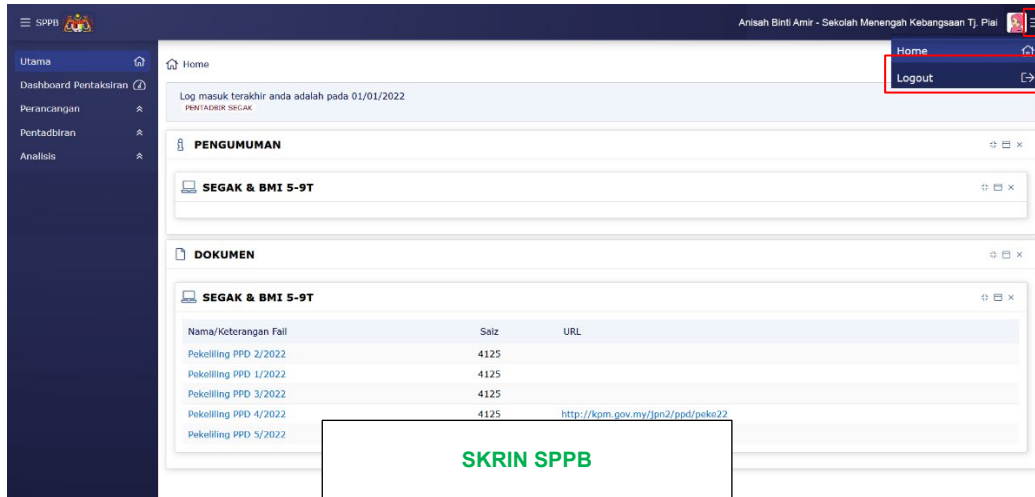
≡ SPPB

Anisah Binti Amir - Sekolah Menengah Kebangsaan Tj. Piai

Home

Logout

Utama

Dashboard Pentaksiran

Perancangan

Pentadbiran

Analisis

Home

Log masuk terakhir anda adalah pada 01/01/2022

PENTADBIR SEGAK

PENGUMUMAN

SEGAK & BMI 5-9T

DOKUMEN

SEGAK & BMI 5-9T

| Nama/Keterangan Fail | Saiz | URL |
|---|---|---|
| Pekeliling PPD 2/2022 | 4125 | |
| Pekeliling PPD 1/2022 | 4125 | |
| Pekeliling PPD 3/2022 | 4125 | |
| Pekeliling PPD 4/2022 | 4125 | http://kpm.gov.my/jpn2/ppd/peke22 |
| Pekeliling PPD 5/2022 | | |

SKRIN SPPB